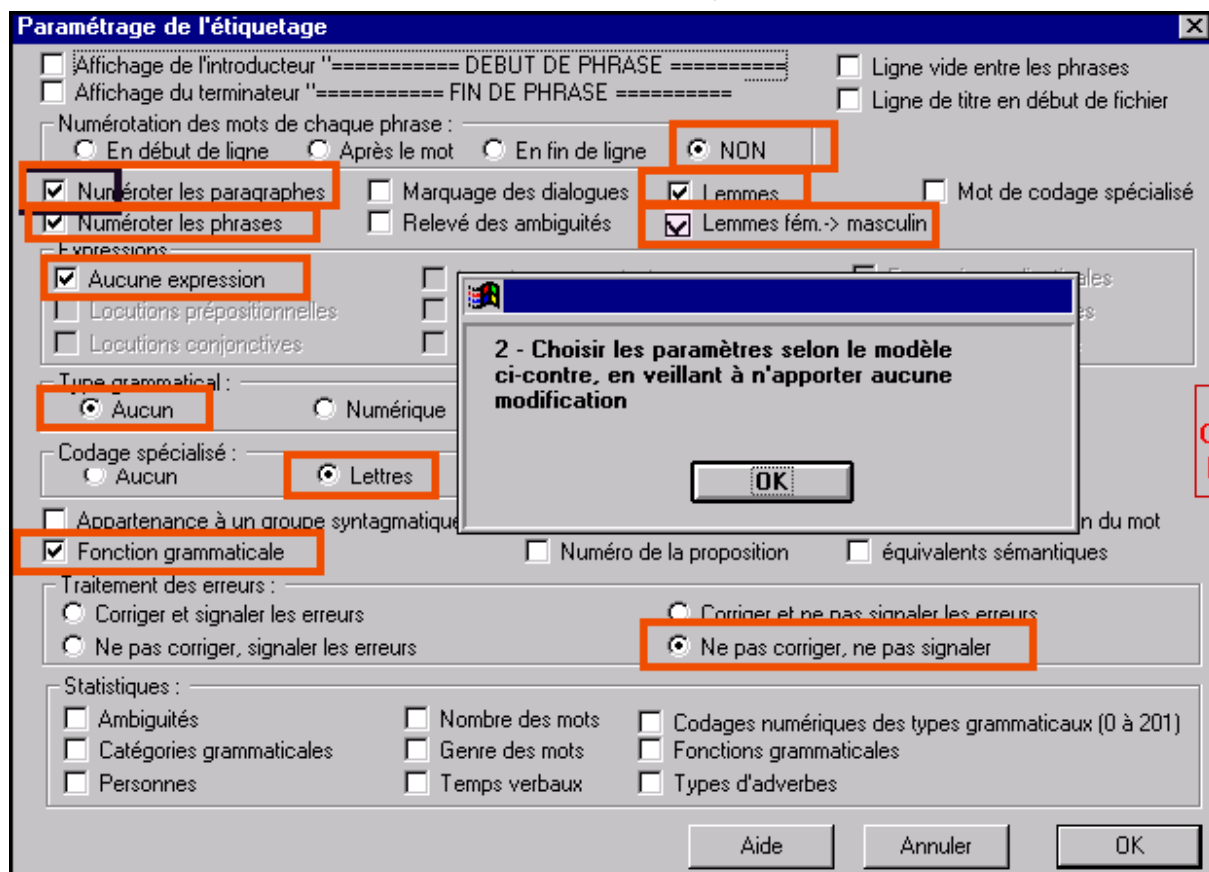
Paramétrage de l'étiquetage

Affichage de l'introducteur "=========== DEBUT DE PHRASE ==========
Affichage du terminateur "=========== FIN DE PHRASE ==========

Ligne vide entre les phrases
Ligne de titre en début de fichier

Numérotation des mots de chaque phrase :
En début de ligne
Après le mot
En fin de ligne
NON

Numéroter les paragraphes
Marquage des dialogues
Lemmes
Mot de codage spécialisé

Numéroter les phrases
Relevé des ambiguités
Lemmes fém.-> masculin

Expressions
Aucune expression
Locutions prépositionnelles
Locutions conjonctives

Type grammatical :
Aucun
Numérique

Codage spécialisé :
Aucun
Lettres

Appartenance à un groupe syntagmatique
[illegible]n du mot

Fonction grammaticale
Numéro de la proposition
équivalents sémantiques

2 - Choisir les paramètres selon le modèle ci-contre, en veillant à n'apporter aucune modification

OK

Traitement des erreurs :
Corriger et signaler les erreurs
Corriger et ne pas signaler les erreurs
Ne pas corriger, signaler les erreurs
Ne pas corriger, ne pas signaler

Statistiques :
Ambiguités
Nombre des mots
Codages numériques des types grammaticaux (0 à 201)
Catégories grammaticales
Genre des mots
Fonctions grammaticales
Personnes
Temps verbaux
Types d'adverbes

Aide
Annuler
OK